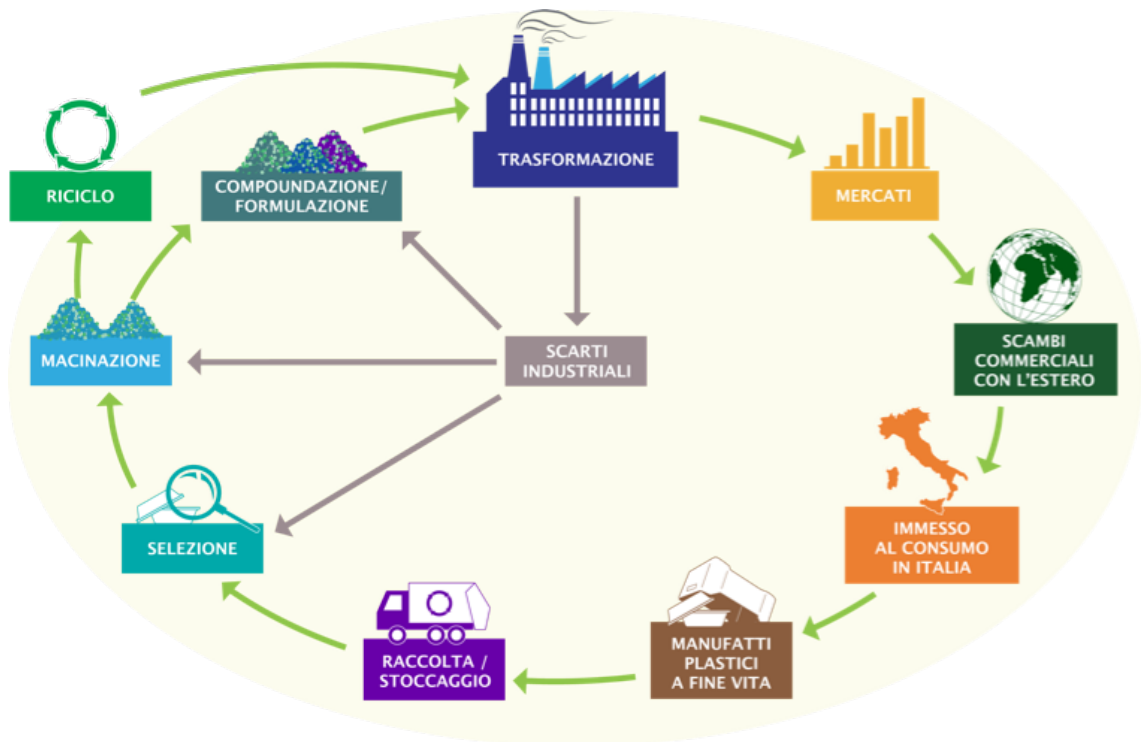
TRASFORMAZIONE

MERCATI

SCAMBI COMMERCIALI CON L'ESTERO

IMMESSO AL CONSUMO IN ITALIA

MANUFATTI PLASTICI A FINE VITA

RACCOLTA / STOCCAGGIO

SELEZIONE

MACINAZIONE

RICICLO

COMPOUNDAZIONE/ FORMULAZIONE

SCARTI INDUSTRIALI